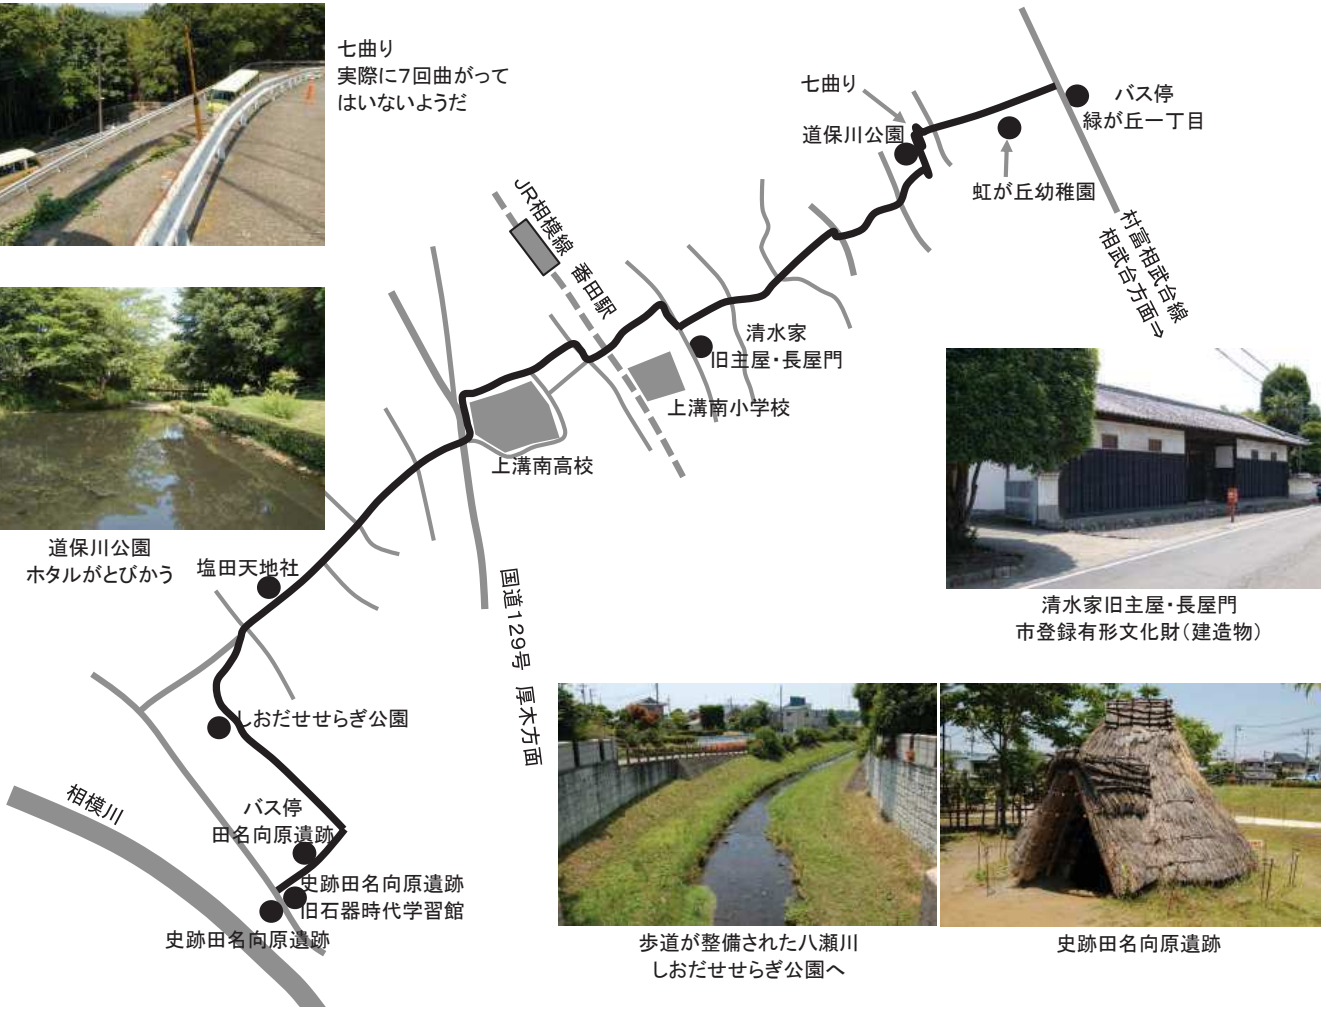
七曲り
実際に7回曲がって
はいないようだ

七曲り
道保川公園

バス停
緑が丘一丁目

虹が丘幼稚園

村富相武台線
相武台方面⇒

JR相模線　番田駅

清水家
旧主屋・長屋門

上溝南小学校

上溝南高校

道保川公園
ホタルがとびかう

塩田天地社

国道129号　厚木方面

清水家旧主屋・長屋門
市登録有形文化財(建造物)

しおだせせらぎ公園

相模川

バス停
田名向原遺跡

史跡田名向原遺跡
旧石器時代学習館

史跡田名向原遺跡

歩道が整備された八瀬川
しおだせせらぎ公園へ

史跡田名向原遺跡